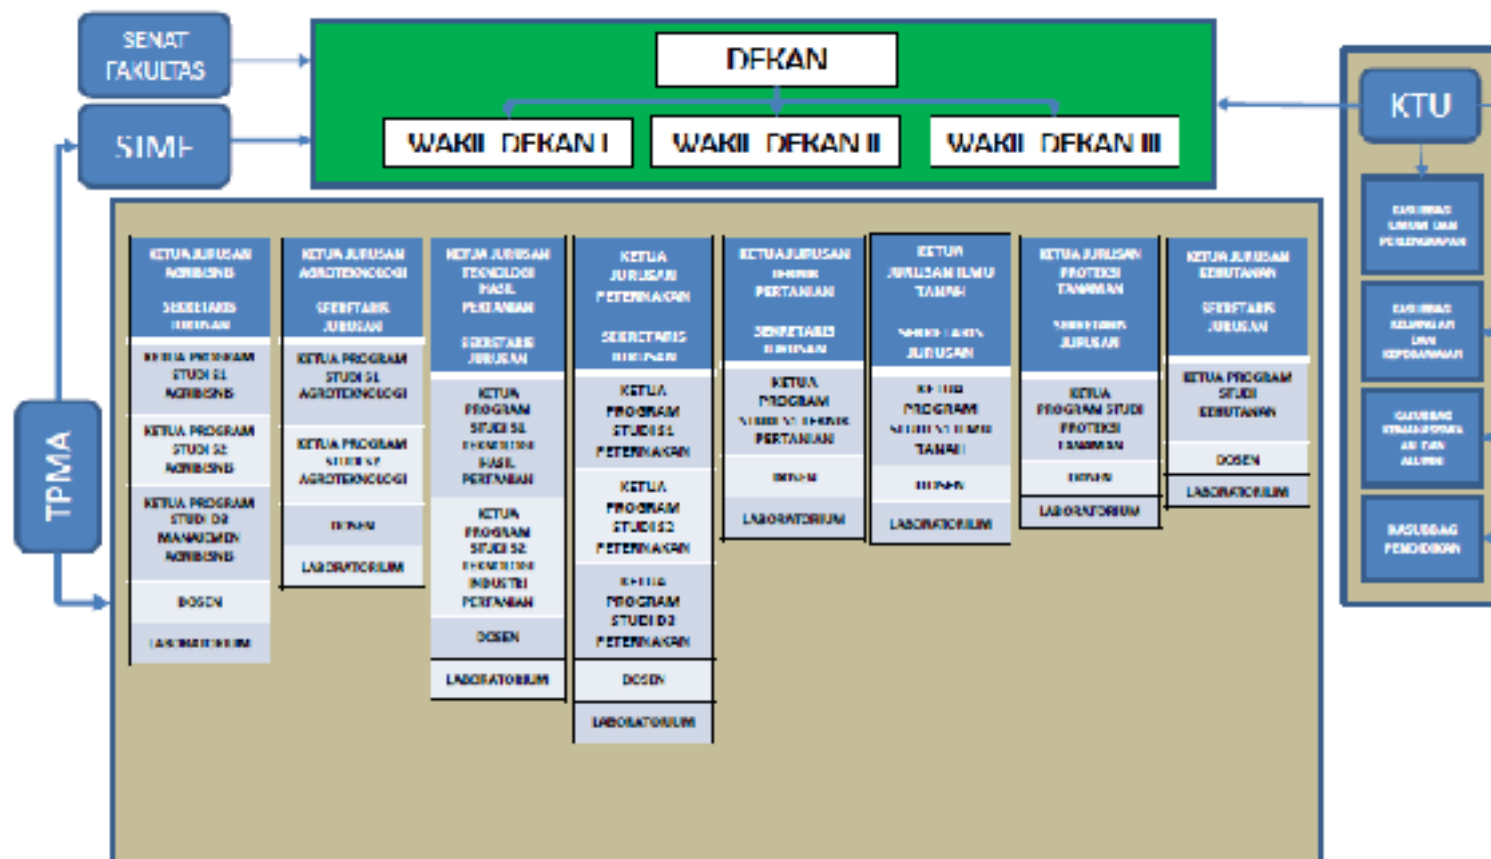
SENAT FAKULTAS

SIMF

DEKAN

WAKIL DEKAN I

WAKIL DEKAN II

WAKIL DEKAN III

KTU

TPMA

KETUA JURUSAN AGRIBISNIS

SEKRETARIS JURUSAN

KETUA PROGRAM STUDI S1 AGRIBISNIS

KETUA PROGRAM STUDI S2 AGRIBISNIS

KETUA PROGRAM STUDI D3 MANAJEMEN AGRIBISNIS

DOSEN

LABORATORIUM

KETUA JURUSAN AGROTEKNOLOGI

SEKRETARIS JURUSAN

KETUA PROGRAM STUDI S1 AGROTEKNOLOGI

KETUA PROGRAM STUDI S2 AGROTEKNOLOGI

DOSEN

LABORATORIUM

KETUA JURUSAN TEKNOLOGI HASIL PERTANIAN

SEKRETARIS JURUSAN

KETUA PROGRAM STUDI S1 TEKNOLOGI HASIL PERTANIAN

KETUA PROGRAM STUDI S2 TEKNOLOGI INDUSTRI PERTANIAN

DOSEN

LABORATORIUM

KETUA JURUSAN PETERNAKAN

SEKRETARIS JURUSAN

KETUA PROGRAM STUDI S1 PETERNAKAN

KETUA PROGRAM STUDI S2 PETERNAKAN

KETUA PROGRAM STUDI D3 PETERNAKAN

DOSEN

LABORATORIUM

KETUA JURUSAN TEKNIK PERTANIAN

SEKRETARIS JURUSAN

KETUA PROGRAM STUDI S1 TEKNIK PERTANIAN

DOSEN

LABORATORIUM

KETUA JURUSAN ILMU TANAH

SEKRETARIS JURUSAN

KETUA PROGRAM STUDI S1 ILMU TANAH

DOSEN

LABORATORIUM

KETUA JURUSAN PROTEKSI TANAMAN

SEKRETARIS JURUSAN

KETUA PROGRAM STUDI PROTEKSI TANAMAN

DOSEN

LABORATORIUM

KETUA JURUSAN KEHUTANAN

SEKRETARIS JURUSAN

KETUA PROGRAM STUDI KEHUTANAN

DOSEN

LABORATORIUM

KASUBBAG UMUM DAN PERLENGKAPAN

KASUBBAG KEUANGAN DAN KEPEGAWAIAN

KASUBBAG KEMAHASISWAAN DAN ALUMNI

KASUBBAG PENDIDIKAN